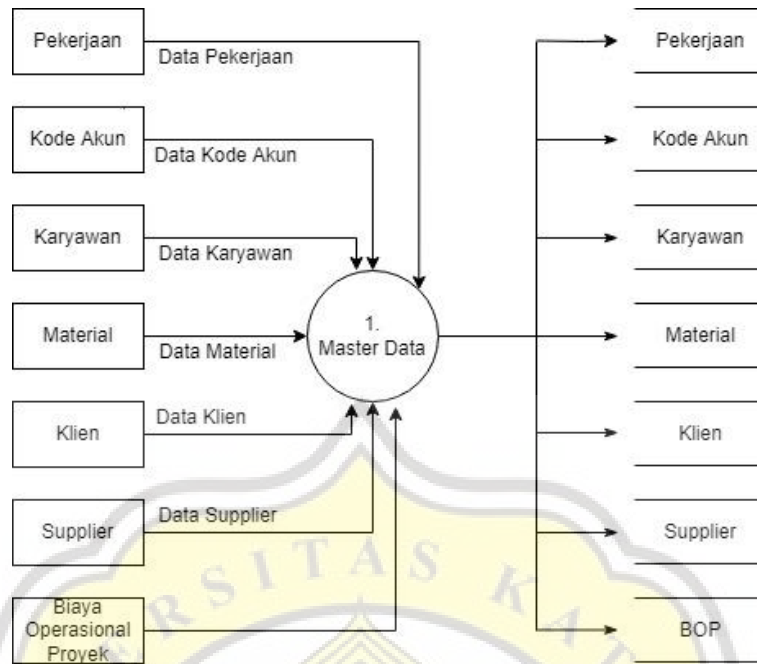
Pekerjaan

Data Pekerjaan

Kode Akun

Data Kode Akun

Karyawan

Data Karyawan

Material

Data Material

Klien

Data Klien

Supplier

Data Supplier

Biaya Operasional Proyek

1. Master Data

Pekerjaan

Kode Akun

Karyawan

Material

Klien

Supplier

BOP

RSITAS KA